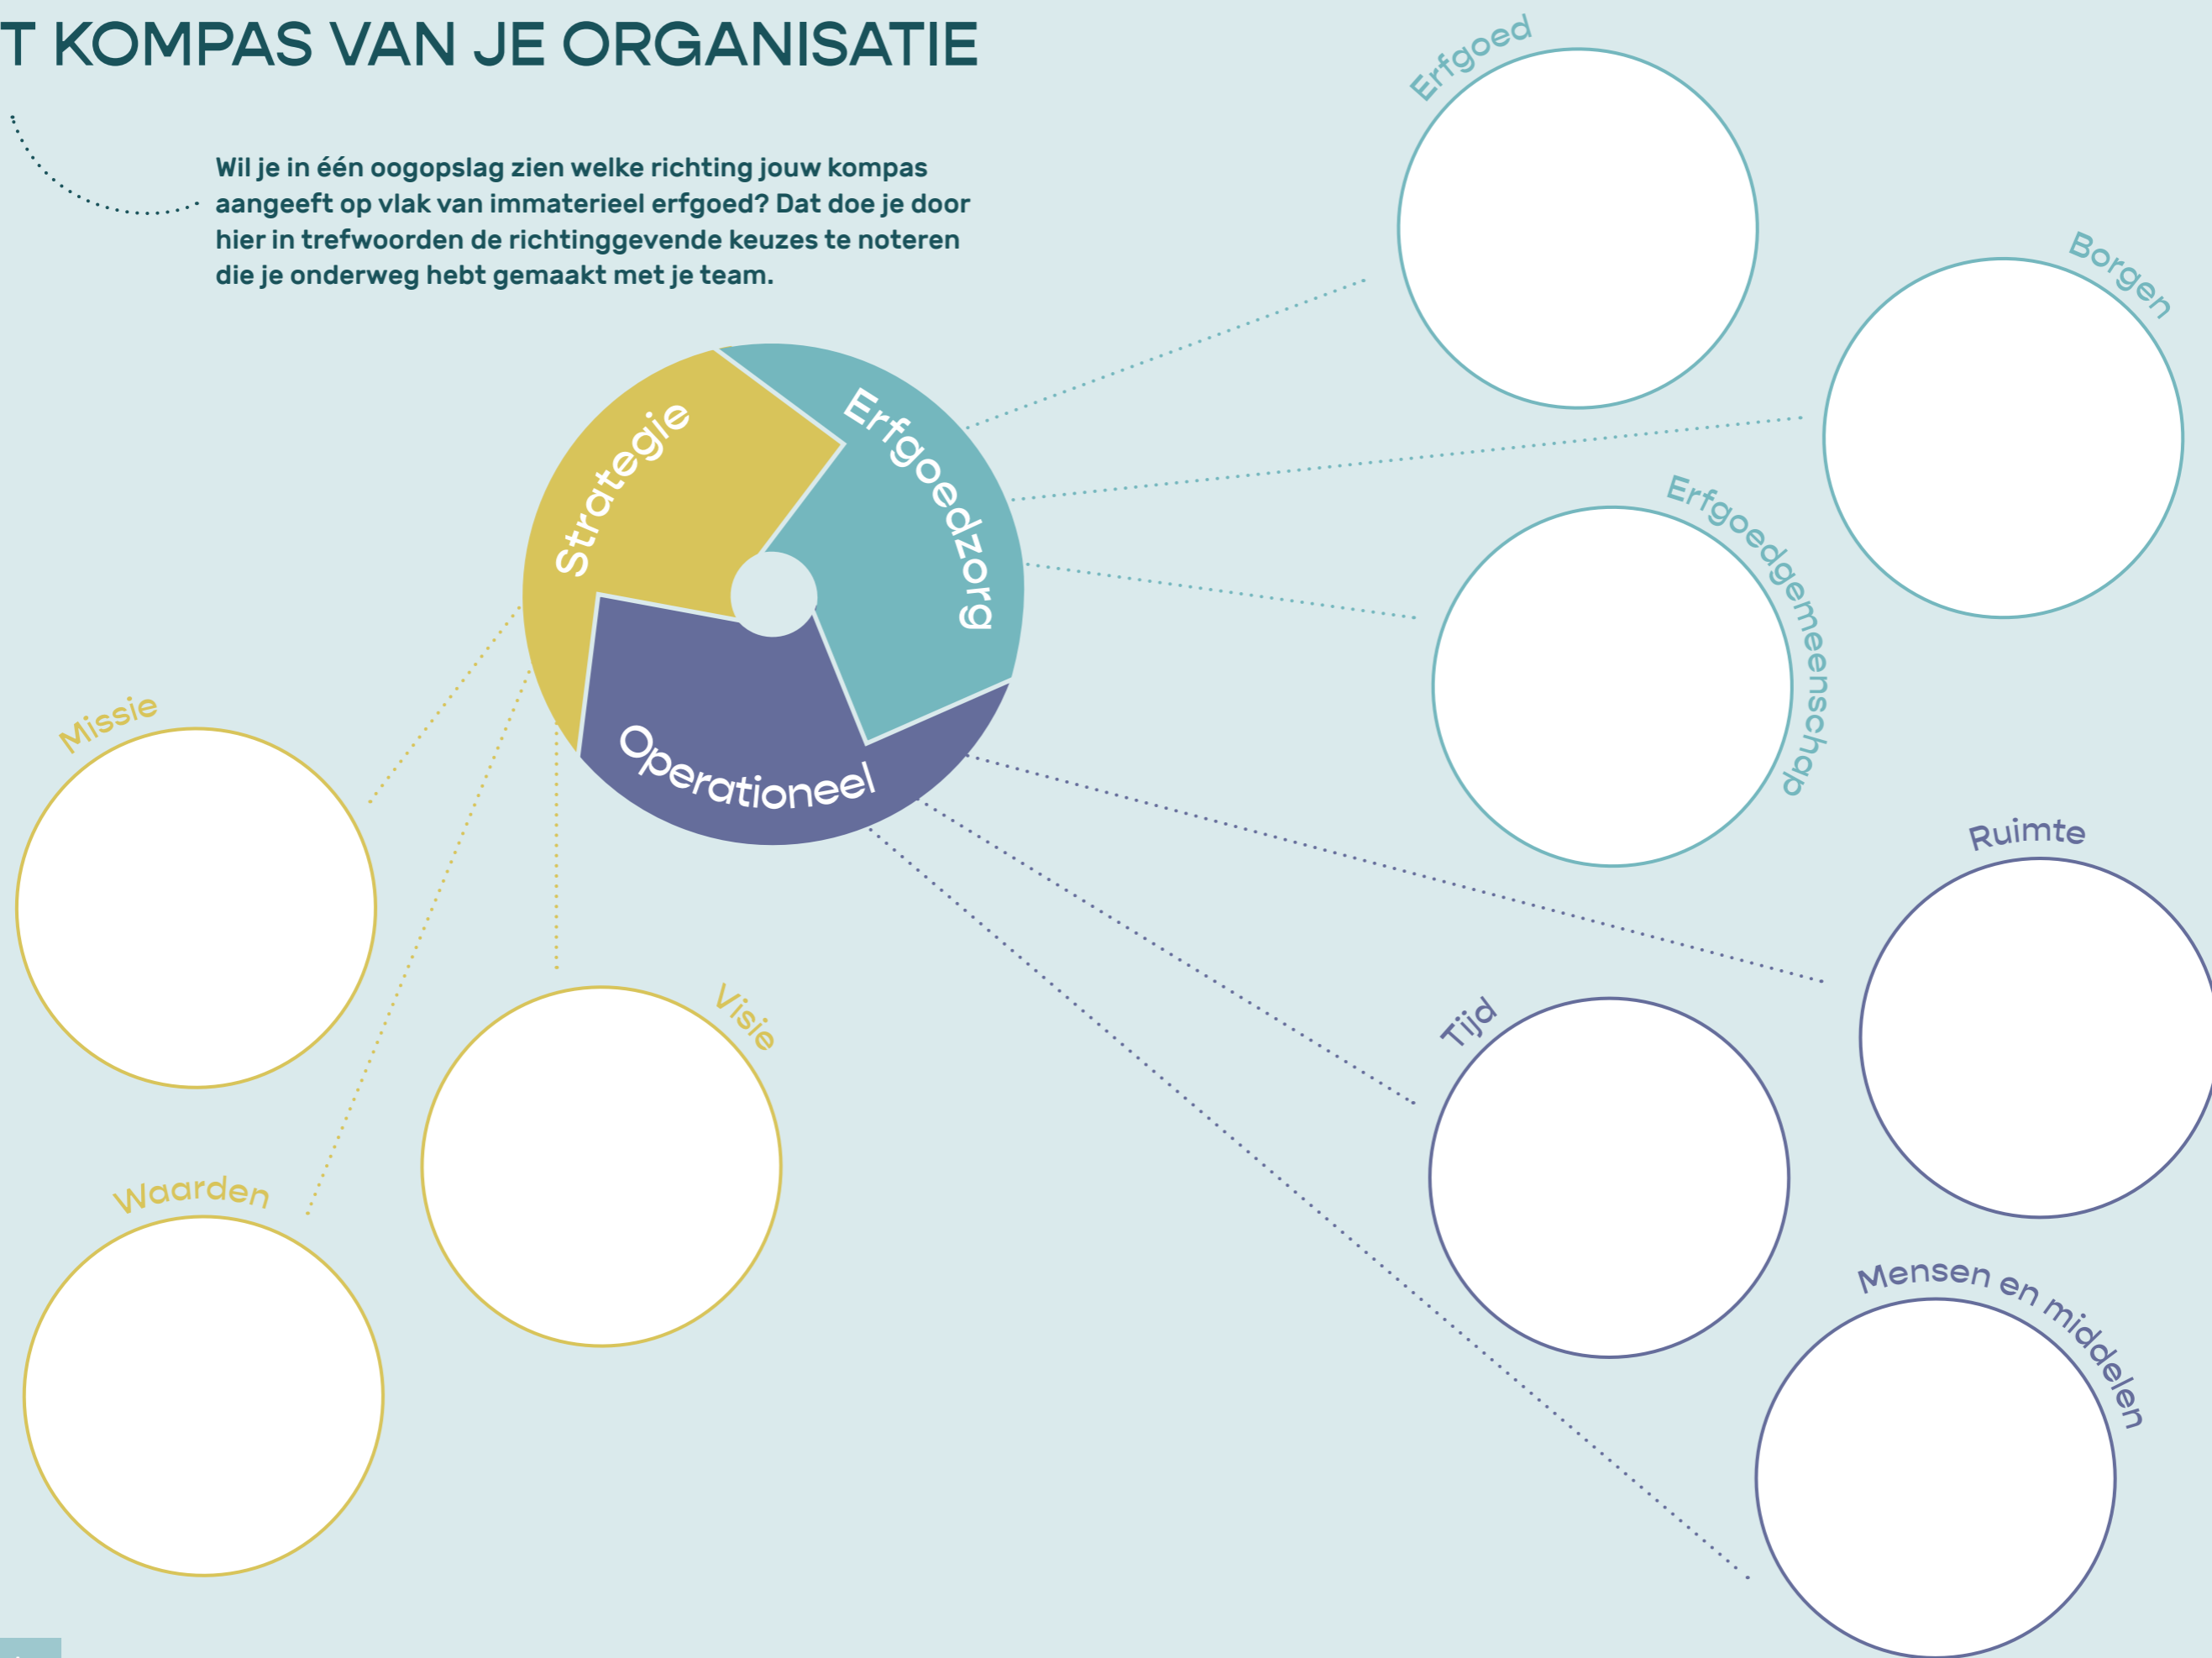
T KOMPAS VAN JE ORGANISATIE

Wil je in één oogopslag zien welke richting jouw kompas aangeeft op vlak van immaterieel erfgoed? Dat doe je door hier in trefwoorden de richtinggevende keuzes te noteren die je onderweg hebt gemaakt met je team.

Strategie

Erfgoedzorg

Operationeel

Erfgoed

Borgen

Erfgoedgemeenschap

Missie

Visie

Waarden

Ruimte

Tijd

Mensen en middelen